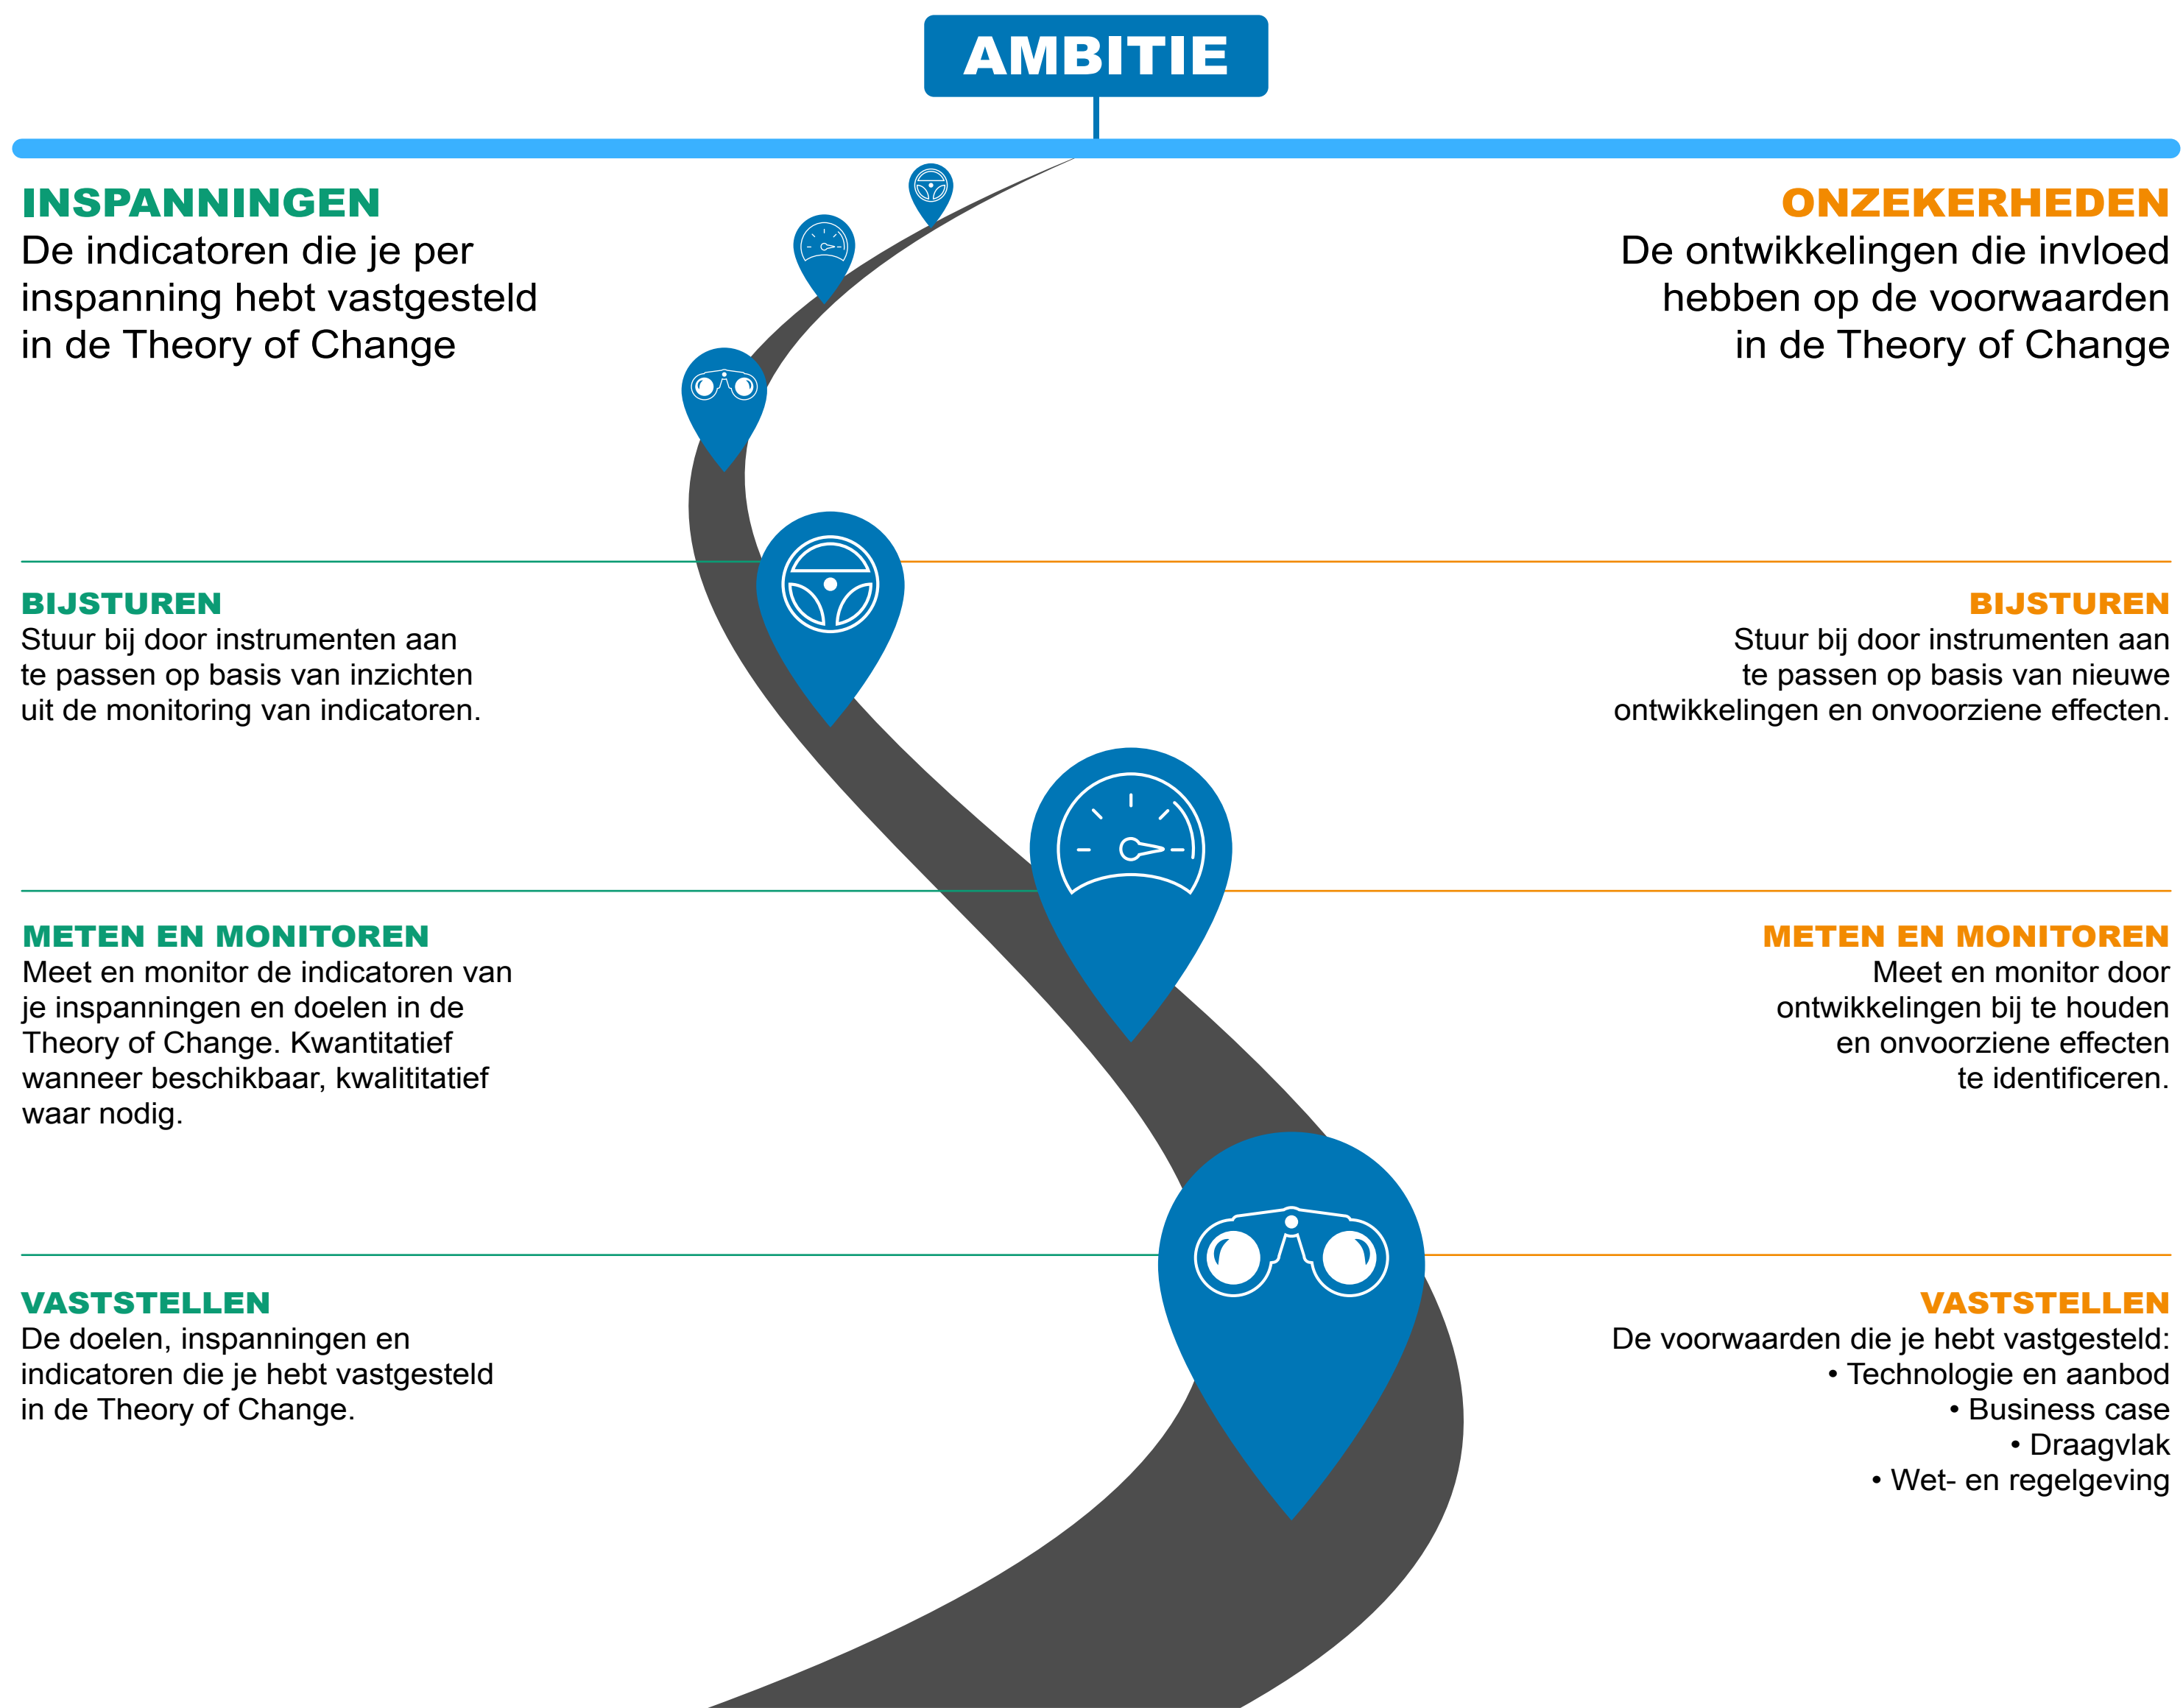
AMBITIE

INSPANNINGEN
De indicatoren die je per inspanning hebt vastgesteld in de Theory of Change

ONZEKERHEDEN
De ontwikkelingen die invloed hebben op de voorwaarden in de Theory of Change

BIJSTUREN
Stuur bij door instrumenten aan te passen op basis van inzichten uit de monitoring van indicatoren.

BIJSTUREN
Stuur bij door instrumenten aan te passen op basis van nieuwe ontwikkelingen en onvoorziene effecten.

METEN EN MONITOREN
Meet en monitor de indicatoren van je inspanningen en doelen in de Theory of Change. Kwantitatief wanneer beschikbaar, kwalititatief waar nodig.

METEN EN MONITOREN
Meet en monitor door ontwikkelingen bij te houden en onvoorziene effecten te identificeren.

VASTSTELLEN
De doelen, inspanningen en indicatoren die je hebt vastgesteld in de Theory of Change.

VASTSTELLEN
De voorwaarden die je hebt vastgesteld:
• Technologie en aanbod
• Business case
• Draagvlak
• Wet- en regelgeving